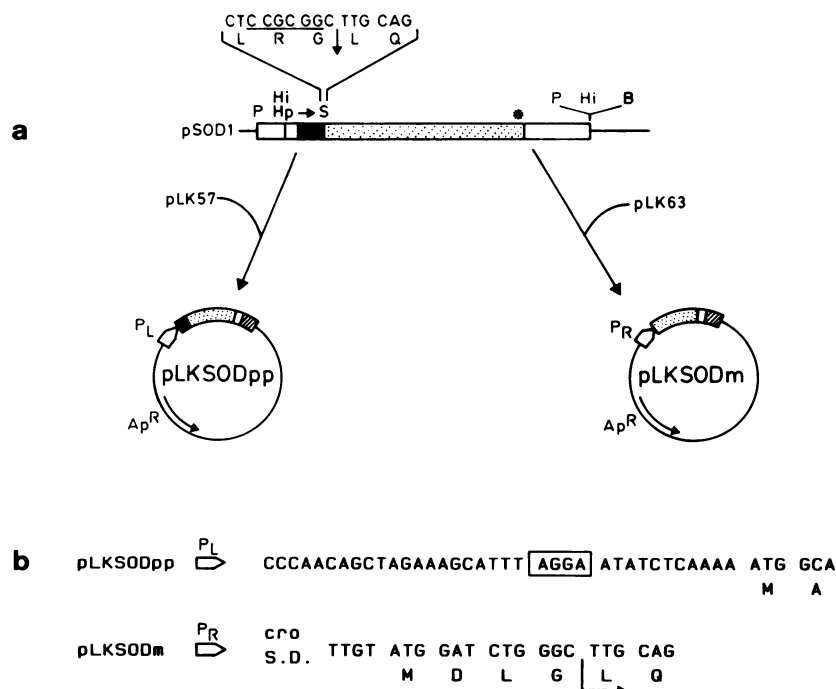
CTC CGC GGC TTG CAG
L R G L Q

a

Hi
P Hp S
pSOD1

P Hi B

pLK57

pLK63

$P_L$
pLKSODpp
$Ap^R$

$P_R$
pLKSODm
$Ap^R$

b

pLKSODpp $P_L$ CCCAACAGCTAGAAAGCATTT AGGA ATATCTCAAAA ATG GCA
M A

pLKSODm $P_R$ cro S.D. TTGT ATG GAT CTG GGC TTG CAG
M D L G L Q